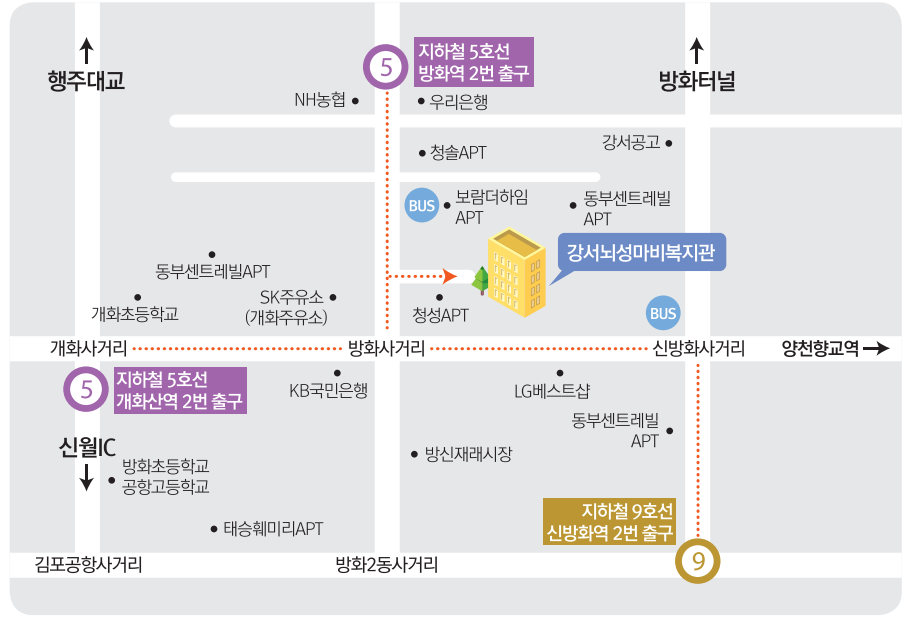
행주대교

5
지하철 5호선
방화역 2번 출구

방화터널

NH농협
우리은행
강서공고
청솔APT
BUS
보람더하임 APT
동부센트레빌 APT
강서뇌성마비복지관
동부센트레빌APT
개화초등학교
SK주유소 (개화주유소)
청성APT
BUS

개화사거리
방화사거리
신방화사거리
양천향교역

5
지하철 5호선
개화산역 2번 출구

KB국민은행
LG베스트샵
동부센트레빌 APT

신월IC
방화초등학교
공항고등학교
방신재래시장
태승훼미리APT

지하철 9호선
신방화역 2번 출구
9

김포공항사거리
방화2동사거리